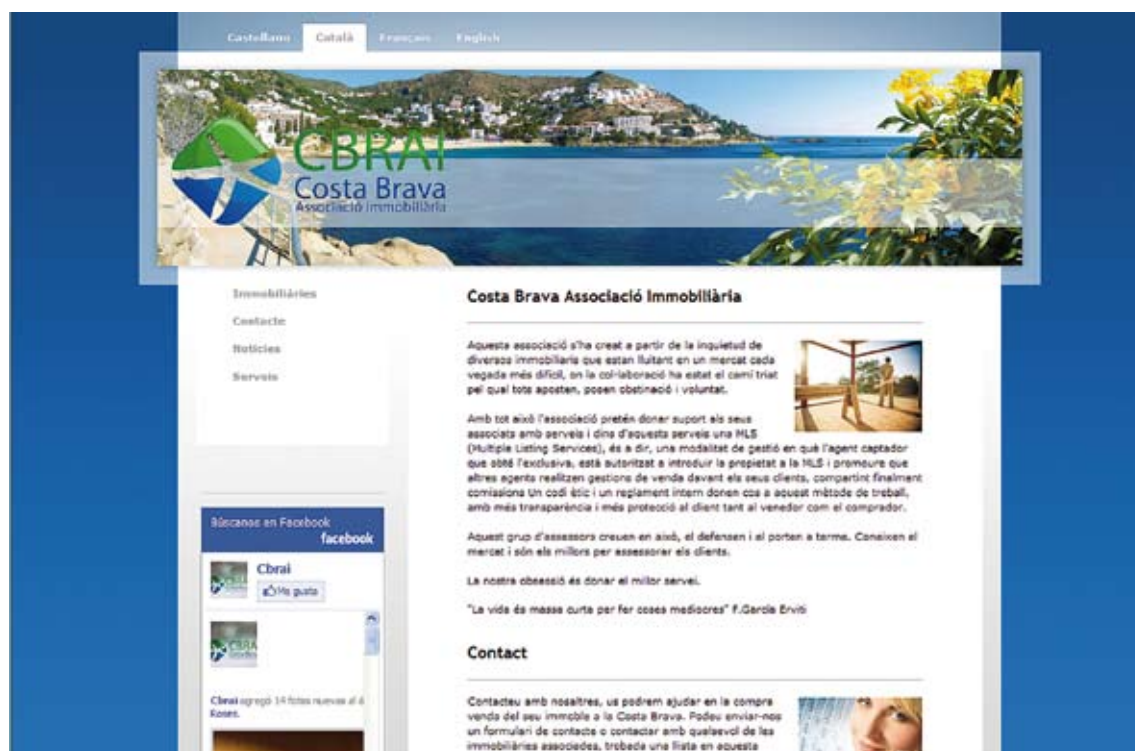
Castellano Català Français English

CBRAI
Costa Brava
Associació Immobiliària

Immobiliàries
Contacte
Notícies
Serveis

Búscanos en Facebook
facebook
Cbrai
Me gusta
CBRA
Cbrai agregó 14 fotos nuevas al á Roses.

Costa Brava Associació Immobiliària

Aquesta associació s'ha creat a partir de la inquietud de diverses immobiliaries que estan lluitant en un mercat cada vegada més difícil, on la col·laboració ha estat el camí triat pel qual tots aposten, posen obstinació i voluntat.

Amb tot això l'associació pretén donar suport els seus associats amb serveis i dins d'aquests serveis una MLS (Multiple Listing Services), és a dir, una modalitat de gestió en què l'agent captador que obté l'exclusiva, està autoritzat a introduir la propietat a la MLS i promoure que altres agents realitzen gestions de venda davant els seus clients, compartint finalment comissions Un codi ètic i un reglament intern donen cos a aquest mètode de treball, amb més transparència i més protecció al client tant al venedor com el comprador.

Aquest grup d'assessors creuen en això, el defensen i el porten a terme. Coneixen el mercat i són els millors per assessorar els clients.

La nostra obsessió és donar el millor servei.

"La vida és massa curta per fer coses mediocres" F.Garcia Erviti

Contact

Contacteu amb nosaltres, us podrem ajudar en la compra venda del seu immoble a la Costa Brava. Podeu enviar-nos un formulari de contacte o contactar amb qualsevol de les immobiliàries associades, trobeda una llista en aquesta